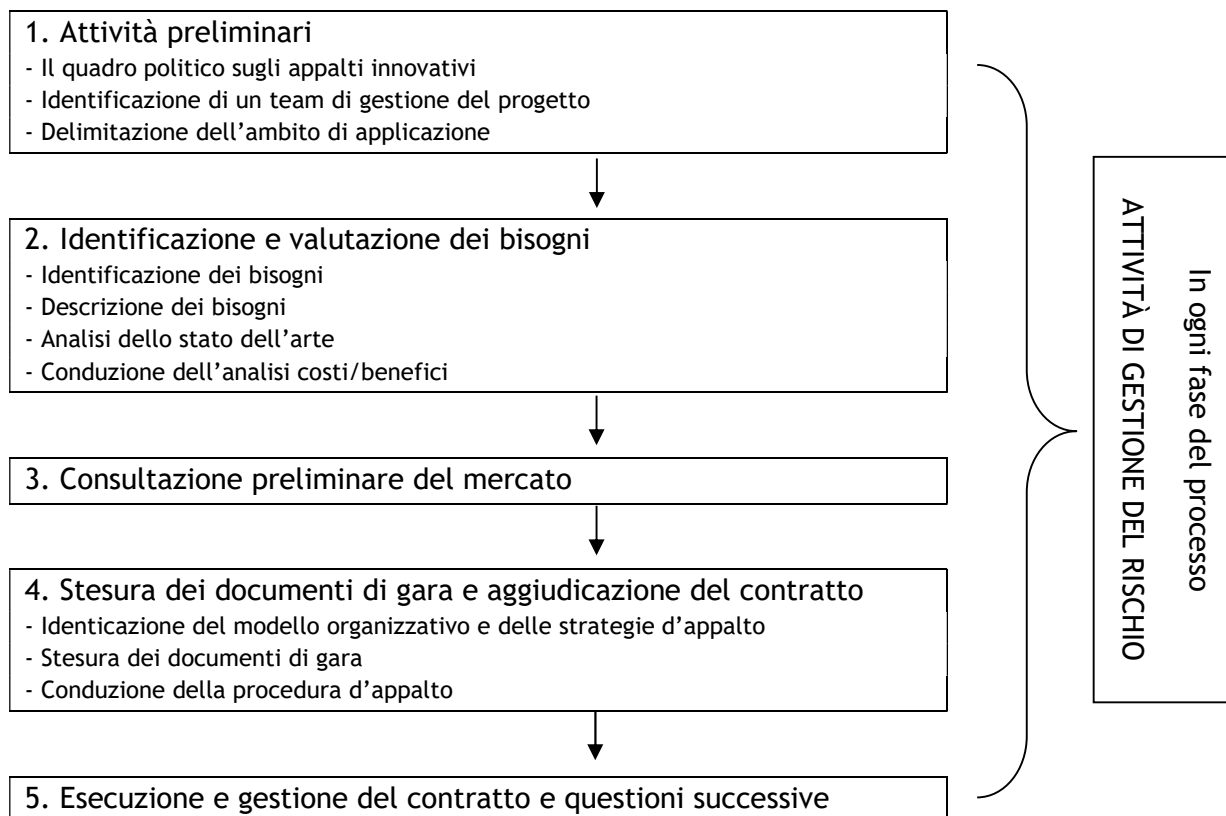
1. Attività preliminari
- Il quadro politico sugli appalti innovativi
- Identificazione di un team di gestione del progetto
- Delimitazione dell'ambito di applicazione

2. Identificazione e valutazione dei bisogni
- Identificazione dei bisogni
- Descrizione dei bisogni
- Analisi dello stato dell'arte
- Conduzione dell'analisi costi/benefici

3. Consultazione preliminare del mercato

4. Stesura dei documenti di gara e aggiudicazione del contratto
- Identicazione del modello organizzativo e delle strategie d'appalto
- Stesura dei documenti di gara
- Conduzione della procedura d'appalto

5. Esecuzione e gestione del contratto e questioni successive

In ogni fase del processo
ATTIVITÀ DI GESTIONE DEL RISCHIO